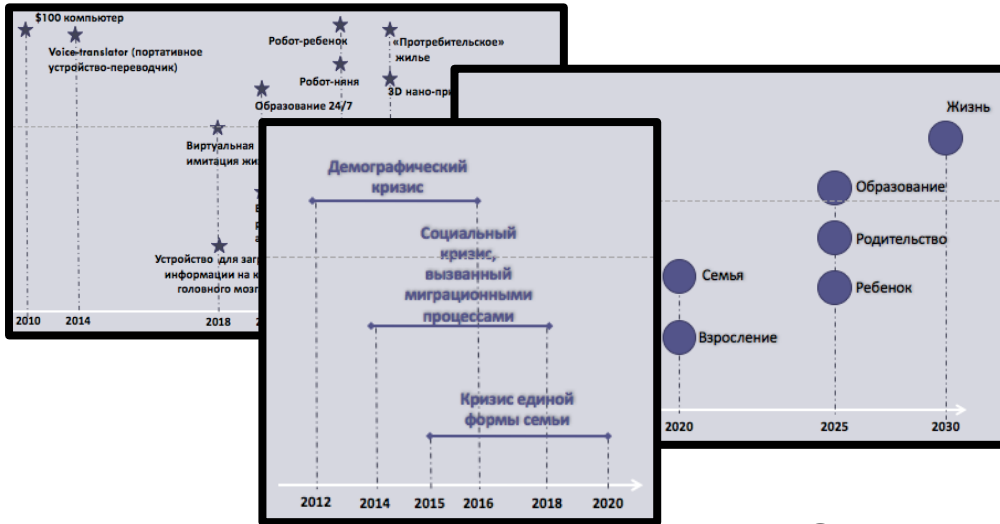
$100 компьютер

Voice-translator (портативное устройство-переводчик)

Робот-ребенок

«Протребительское» жилье

Робот-няня

3D нано-пр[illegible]

Образование 24/7

Виртуальная имитация жи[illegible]

Устройство для заг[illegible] информации на к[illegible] головного мозг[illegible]

2010
2014
2018

Демографический кризис

Социальный кризис, вызванный миграционными процессами

Кризис единой формы семьи

2012
2014
2015
2016
2018
2020

Жизнь

Образование

Родительство

Ребенок

Семья

Взросление

2020
2025
2030